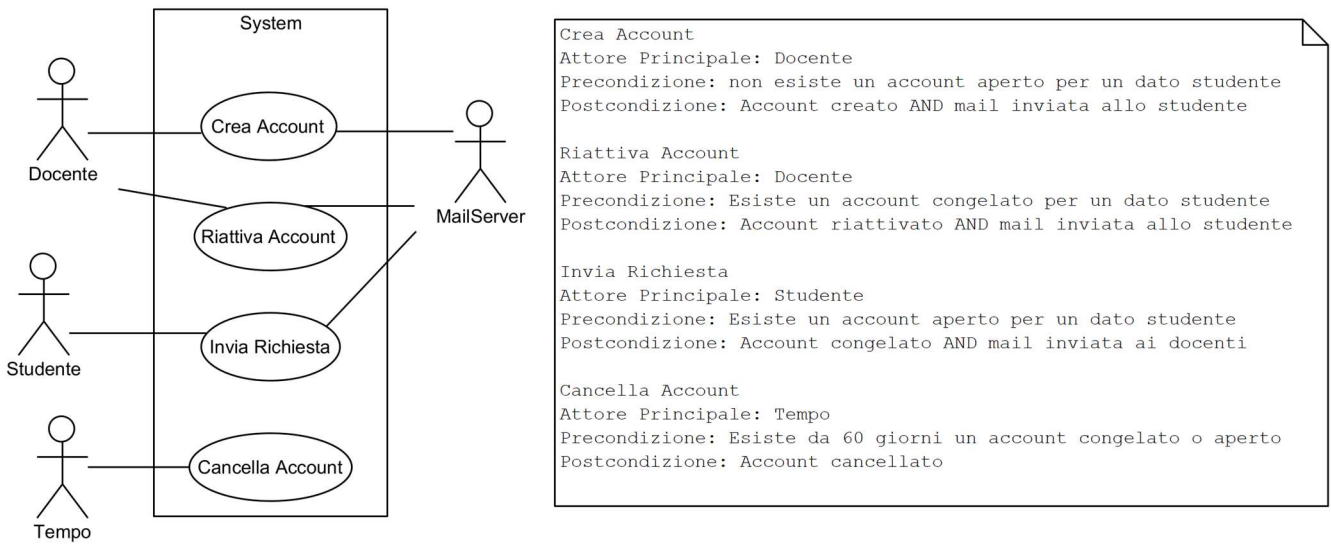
System

Docente

Crea Account

Riattiva Account

Studente

Invia Richiesta

Tempo

Cancella Account

MailServer

Crea Account
Attore Principale: Docente
Precondizione: non esiste un account aperto per un dato studente
Postcondizione: Account creato AND mail inviata allo studente

Riattiva Account
Attore Principale: Docente
Precondizione: Esiste un account congelato per un dato studente
Postcondizione: Account riattivato AND mail inviata allo studente

Invia Richiesta
Attore Principale: Studente
Precondizione: Esiste un account aperto per un dato studente
Postcondizione: Account congelato AND mail inviata ai docenti

Cancella Account
Attore Principale: Tempo
Precondizione: Esiste da 60 giorni un account congelato o aperto
Postcondizione: Account cancellato